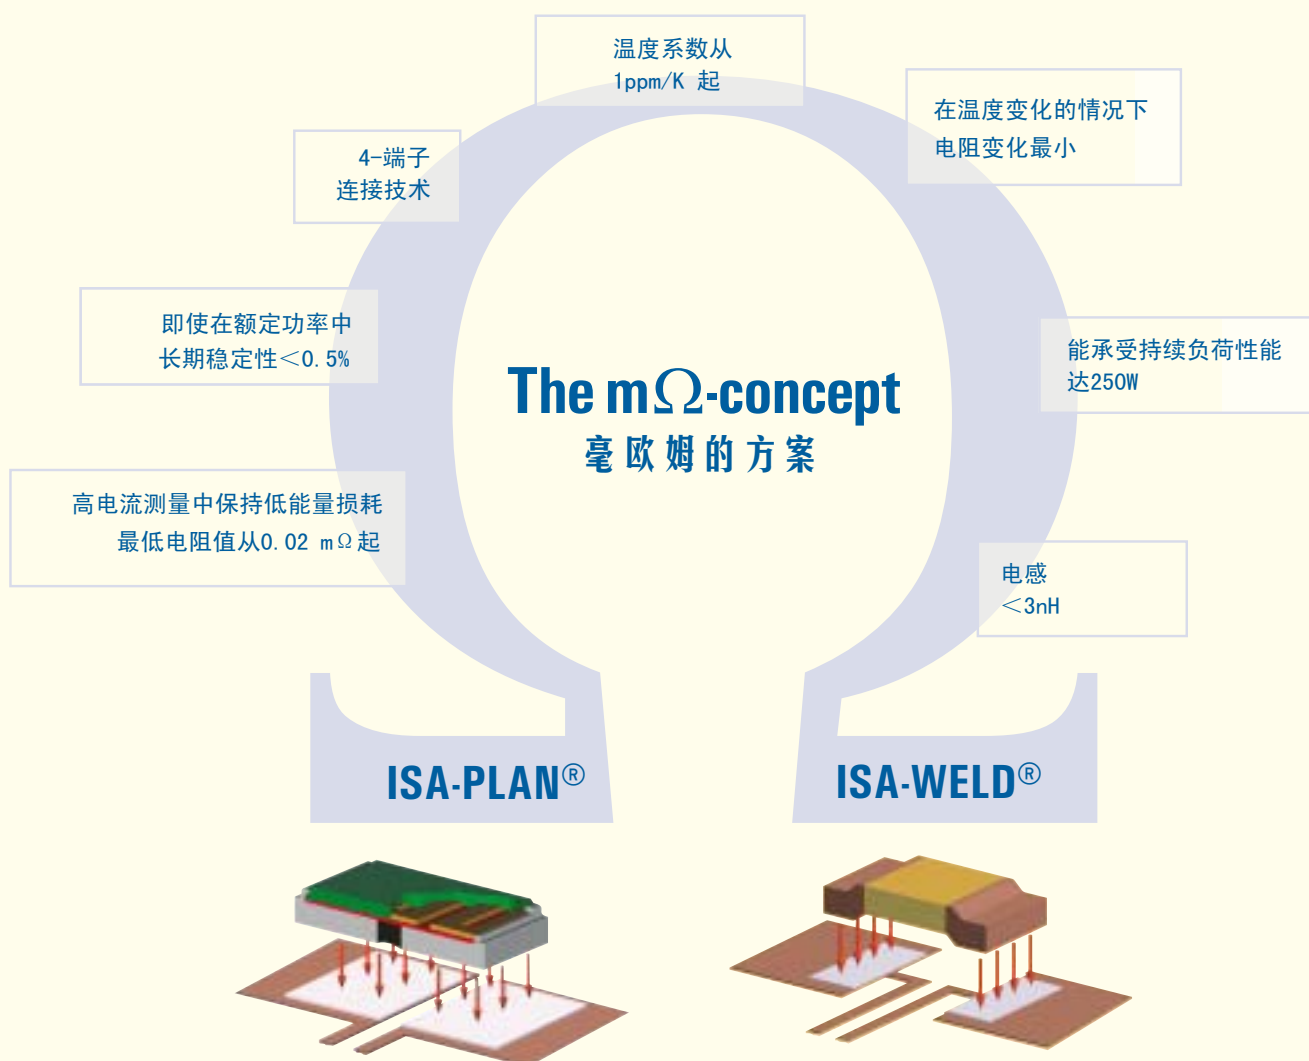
温度系数从
1ppm/K 起

在温度变化的情况下
电阻变化最小

4-端子
连接技术

即使在额定功率中
长期稳定性<0.5%

能承受持续负荷性能
达250W

The mΩ-concept
毫欧姆的方案

高电流测量中保持低能量损耗
最低电阻值从0.02 mΩ起

电感
<3nH

ISA-PLAN®

ISA-WELD®